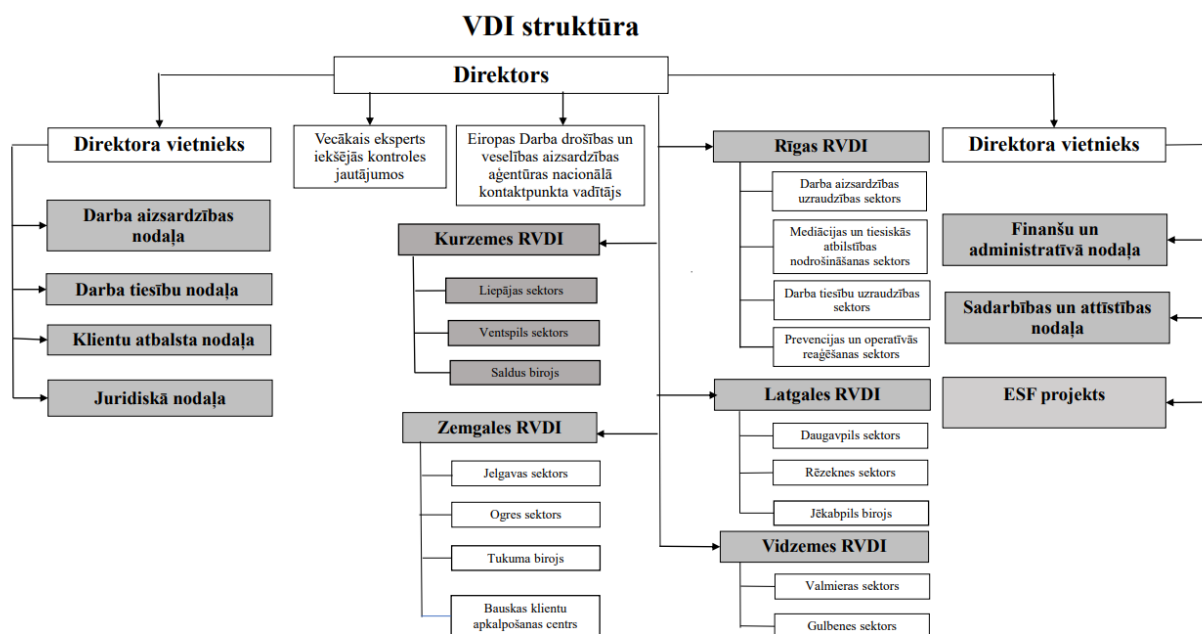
VDI struktūra

Direktors

Direktora vietnieks

Darba aizsardzības nodaļa

Darba tiesību nodaļa

Klientu atbalsta nodaļa

Juridiskā nodaļa

Vecākais eksperts iekšējās kontroles jautājumos

Eiropas Darba drošības un veselības aizsardzības aģentūras nacionālā kontaktpunkta vadītājs

Kurzemes RVDI

Liepājas sektors

Ventspils sektors

Saldus birojs

Zemgales RVDI

Jelgavas sektors

Ogres sektors

Tukuma birojs

Bauskas klientu apkalpošanas centrs

Rīgas RVDI

Darba aizsardzības uzraudzības sektors

Mediācijas un tiesiskās atbilstības nodrošināšanas sektors

Darba tiesību uzraudzības sektors

Prevencijas un operatīvās reaģēšanas sektors

Latgales RVDI

Daugavpils sektors

Rēzeknes sektors

Jēkabpils birojs

Vidzemes RVDI

Valmieras sektors

Gulbenes sektors

Direktora vietnieks

Finanšu un administratīvā nodaļa

Sadarbības un attīstības nodaļa

ESF projekts